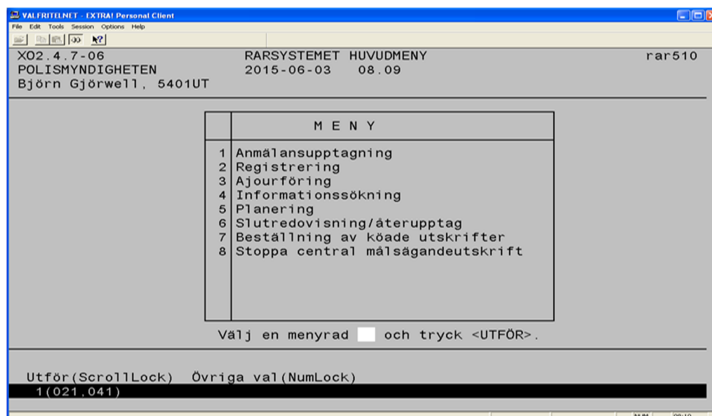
VALFRITELNET - EXTRA! Personal Client
File Edit Tools Session Options Help

XO2.4.7-06 RARSYSTEMET HUVUDMENY rar510
POLISMYNDIGHETEN 2015-06-03 08.09
Björn Gjörwell, 5401UT

| | M E N Y |
|---|---|
| 1 | Anmälansupptagning |
| 2 | Registrering |
| 3 | Ajourföring |
| 4 | Informationssökning |
| 5 | Planering |
| 6 | Slutredovisning/återupptag |
| 7 | Beställning av köade utskrifter |
| 8 | Stoppa central målsägandeutskrift |

Välj en menyrad och tryck <UTFÖR>.

Utför(ScrollLock) Övriga val(NumLock)
1(021.041)